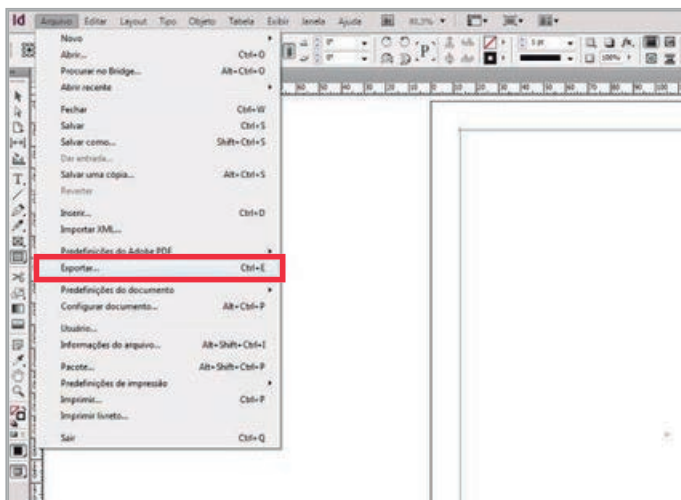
Id Arquivo Editar Layout Tipo Objeto Tabela Exibir Janela Ajuda 80,3%

Novo
Abrir... Ctrl+O
Procurar no Bridge... Alt+Ctrl+O
Abrir recente

Fechar Ctrl+W
Salvar Ctrl+S
Salvar como... Shift+Ctrl+S
Dar entrada...
Salvar uma cópia... Alt+Ctrl+S
Reverter

Inserir... Ctrl+D
Importar XML...

Predefinições do Adobe PDF
Exportar... Ctrl+E
Predefinições do documento
Configurar documento... Alt+Ctrl+P

Usuário...
Informações do arquivo... Alt+Shift+Ctrl+I

Pacote... Alt+Shift+Ctrl+P
Predefinições de impressão
Imprimir... Ctrl+P
Imprimir livreto...

Sair Ctrl+Q